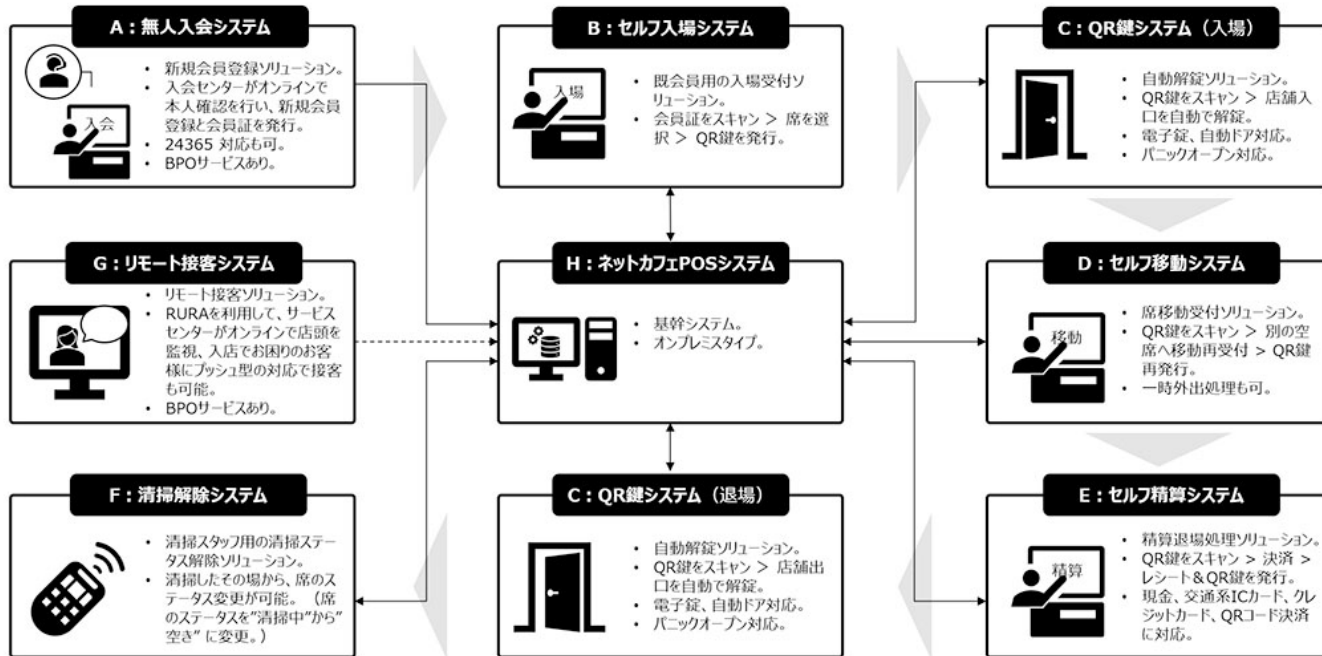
A：無人入会システム

入会

・ 新規会員登録ソリューション。
・ 入会センターがオンラインで本人確認を行い、新規会員登録と会員証を発行。
・ 24365 対応も可。
・ BPOサービスあり。

B：セルフ入場システム

入場

・ 既会員用の入場受付ソリューション。
・ 会員証をスキャン ＞ 席を選択 ＞ QR鍵を発行。

C：QR鍵システム（入場）

・ 自動解錠ソリューション。
・ QR鍵をスキャン ＞ 店舗入口を自動で解錠。
・ 電子錠、自動ドア対応。
・ パニックオープン対応。

G：リモート接客システム

・ リモート接客ソリューション。
・ RURAを利用して、サービスセンターがオンラインで店頭を監視、入店でお困りのお客様にプッシュ型の対応で接客も可能。
・ BPOサービスあり。

H：ネットカフェPOSシステム

・ 基幹システム。
・ オンプレミスタイプ。

D：セルフ移動システム

移動

・ 席移動受付ソリューション。
・ QR鍵をスキャン ＞ 別の空席へ移動再受付 ＞ QR鍵再発行。
・ 一時外出処理も可。

F：清掃解除システム

・ 清掃スタッフ用の清掃ステータス解除ソリューション。
・ 清掃したその場から、席のステータス変更が可能。（席のステータスを"清掃中"から"空き"に変更。）

C：QR鍵システム（退場）

・ 自動解錠ソリューション。
・ QR鍵をスキャン ＞ 店舗出口を自動で解錠。
・ 電子錠、自動ドア対応。
・ パニックオープン対応。

E：セルフ精算システム

精算

・ 精算退場処理ソリューション。
・ QR鍵をスキャン ＞ 決済 ＞ レシート＆QR鍵を発行。
・ 現金、交通系ICカード、クレジットカード、QRコード決済に対応。